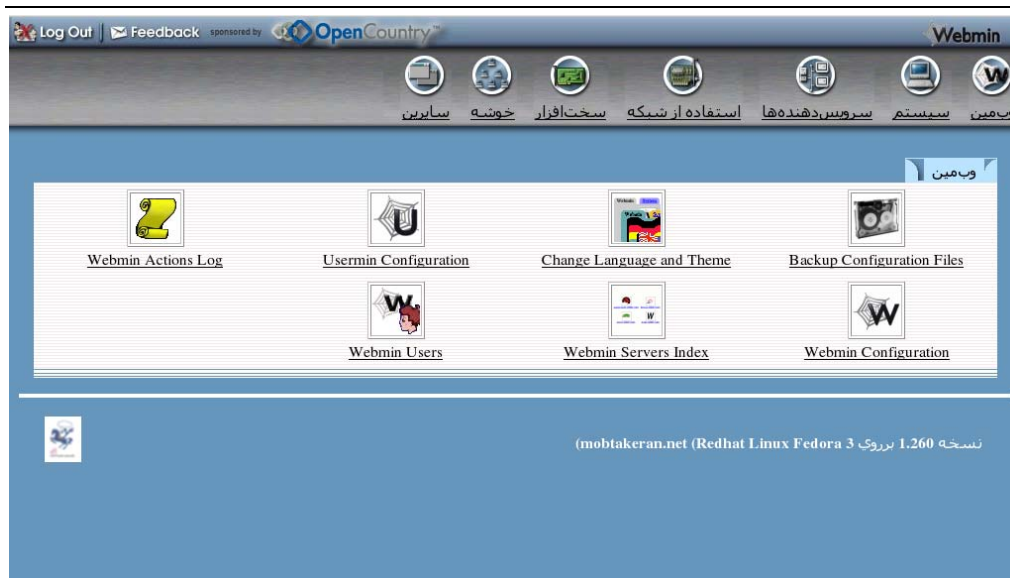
Log Out | Feedback sponsored by OpenCountry

Webmin

وب‌مین سیستم سرویس‌دهنده‌ها استفاده از شبکه سخت‌افزار خوشه سایرین

وب‌مین

Webmin Actions Log

Usermin Configuration

Change Language and Theme

Backup Configuration Files

Webmin Users

Webmin Servers Index

Webmin Configuration

نسخه 1.260 برروي Redhat Linux Fedora 3 (mobtakeran.net)